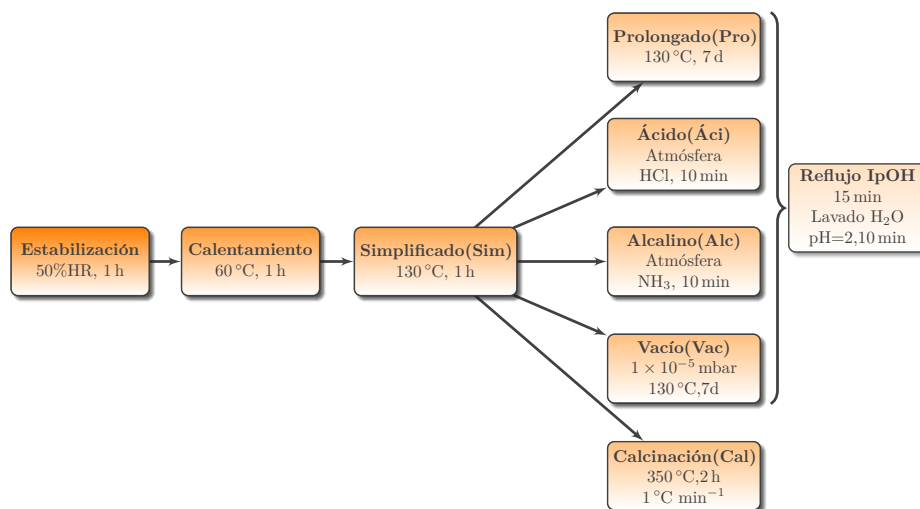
Estabilización
50%HR, 1 h

Calentamiento
60 °C, 1 h

Simplificado(Sim)
130 °C, 1 h

Prolongado(Pro)
130 °C, 7 d

Ácido(Áci)
Atmósfera
HCl, 10 min

Alcalino(Alc)
Atmósfera
$NH_3$, 10 min

Vacío(Vac)
$1 \times 10^{-5}$ mbar
130 °C,7d

Calcinación(Cal)
350 °C,2 h
1 °C $min^{-1}$

Reflujo IpOH
15 min
Lavado $H_2O$
pH=2,10 min